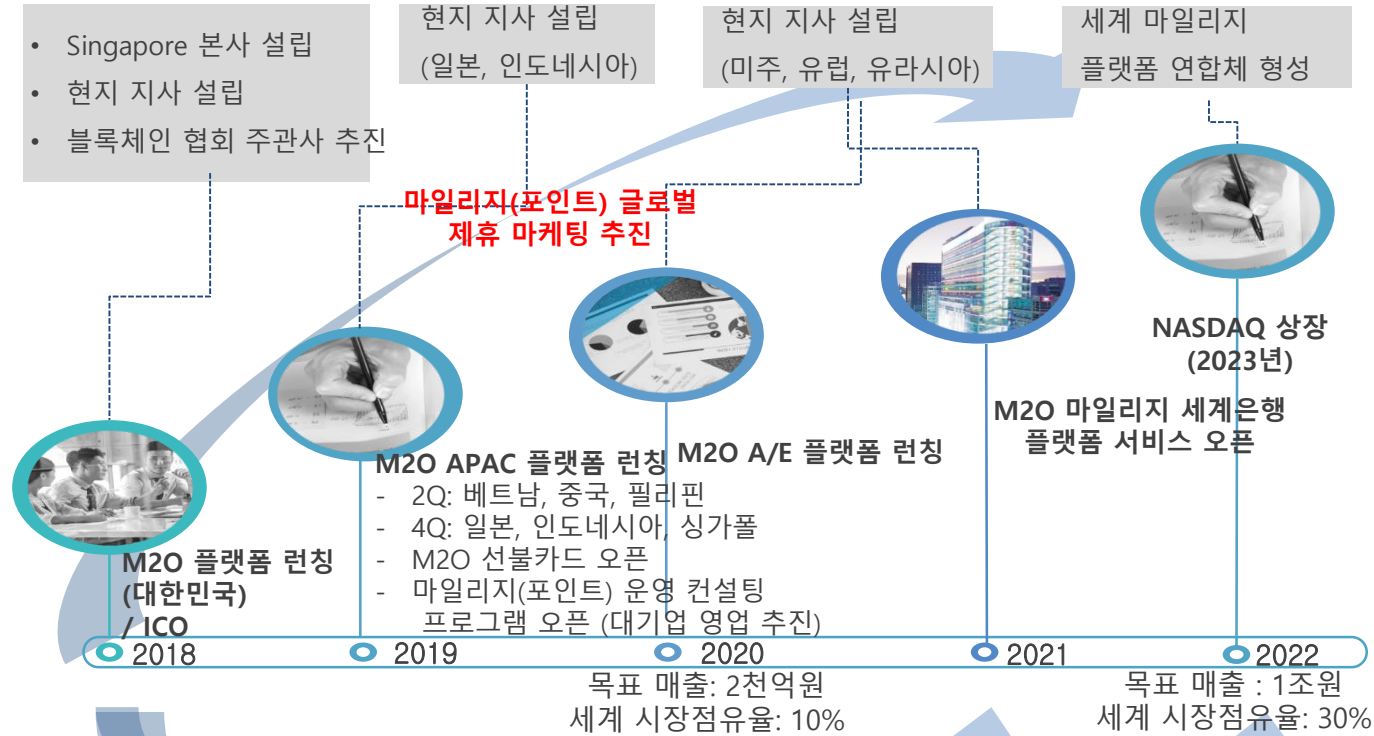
- Singapore 본사 설립
- 현지 지사 설립
- 블록체인 협회 주관사 추진

현지 지사 설립
(일본, 인도네시아)

현지 지사 설립
(미주, 유럽, 유라시아)

세계 마일리지
플랫폼 연합체 형성

마일리지(포인트) 글로벌
제휴 마케팅 추진

NASDAQ 상장
(2023년)

M2O 마일리지 세계은행
플랫폼 서비스 오픈

M2O A/E 플랫폼 런칭

M2O APAC 플랫폼 런칭
- 2Q: 베트남, 중국, 필리핀
- 4Q: 일본, 인도네시아, 싱가폴
- M2O 선불카드 오픈
- 마일리지(포인트) 운영 컨설팅 프로그램 오픈 (대기업 영업 추진)

M2O 플랫폼 런칭
(대한민국)
/ ICO

2018
2019
2020
2021
2022

목표 매출: 2천억원
세계 시장점유율: 10%

목표 매출 : 1조원
세계 시장점유율: 30%